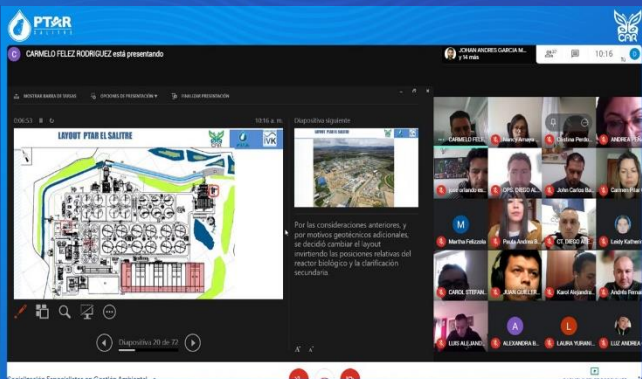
PTAR SALITRE

CAR

C CARMELO FELEZ RODRIGUEZ está presentando

JOHAN ANDRES GARCIA M... y 14 más

10:16

MOSTRAR BARRA DE TAREAS
OPCIONES DE PRESENTACIÓN
FINALIZAR PRESENTACIÓN

0:06:53

10:16 a. m.

LAYOUT PTAR EL SALITRE

PTAR

VK

Diapositiva siguiente

LAYOUT PTAR EL SALITRE

Por las consideraciones anteriores, y por motivos geotécnicos adicionales, se decidió cambiar el layout invirtiendo las posiciones relativas del reactor biológico y la clarificación secundaria.

Diapositiva 20 de 72

CARMELO FELE...
Alvaro Amaya...
Carolina Perdo...
ANDREA PEÑ...
Jose orlando ro...
OPS. DIEGO AL...
John Carlos Ba...
Carmen Pilar...
Martha Felizzola
Paola Andrea R...
CT. DIEGO AR...
Lady Katheri...
CAROL STEFAN...
JUAN GUILLER...
Karol Alejandr...
Andrés Ferna...
LUIS ALEJAND...
ALEXANDRA B...
LAURA YURANI...
LUZ ANDREA...

Especialización Especialistas en Gestión Ambiental